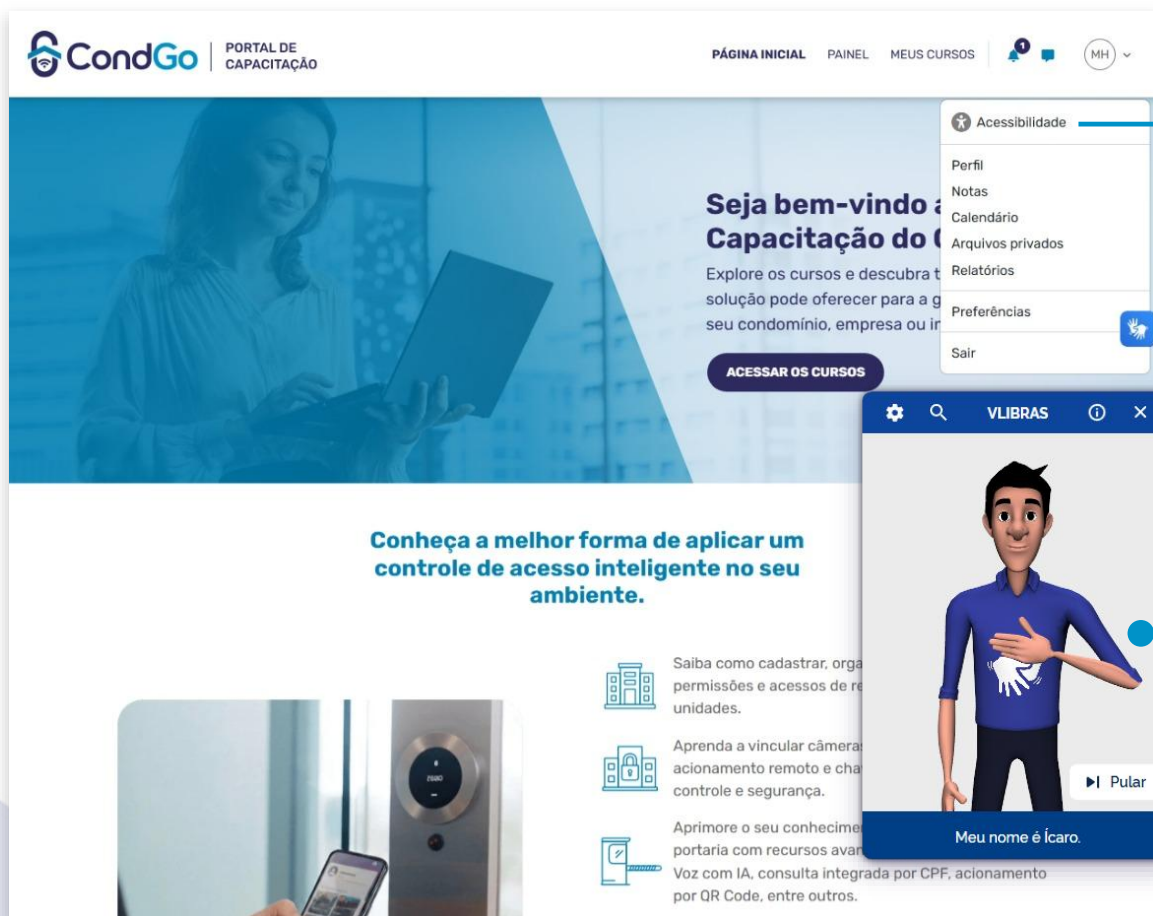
CondGo | PORTAL DE CAPACITAÇÃO

PÁGINA INICIAL PAINEL MEUS CURSOS 1 MH

Acessibilidade

Perfil
Notas
Calendário
Arquivos privados
Relatórios

Preferências

Sair

Seja bem-vindo a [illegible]
Capacitação do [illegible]

Explore os cursos e descubra t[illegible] solução pode oferecer para a g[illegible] seu condomínio, empresa ou i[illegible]

ACESSAR OS CURSOS

VLIBRAS

Pular

Meu nome é Ícaro.

Conheça a melhor forma de aplicar um controle de acesso inteligente no seu ambiente.

Saiba como cadastrar, orga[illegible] permissões e acessos de re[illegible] unidades.

Aprenda a vincular câmeras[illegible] acionamento remoto e cha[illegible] controle e segurança.

Aprimore o seu conhecime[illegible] portaria com recursos avan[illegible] Voz com IA, consulta integrada por CPF, acionamento por QR Code, entre outros.